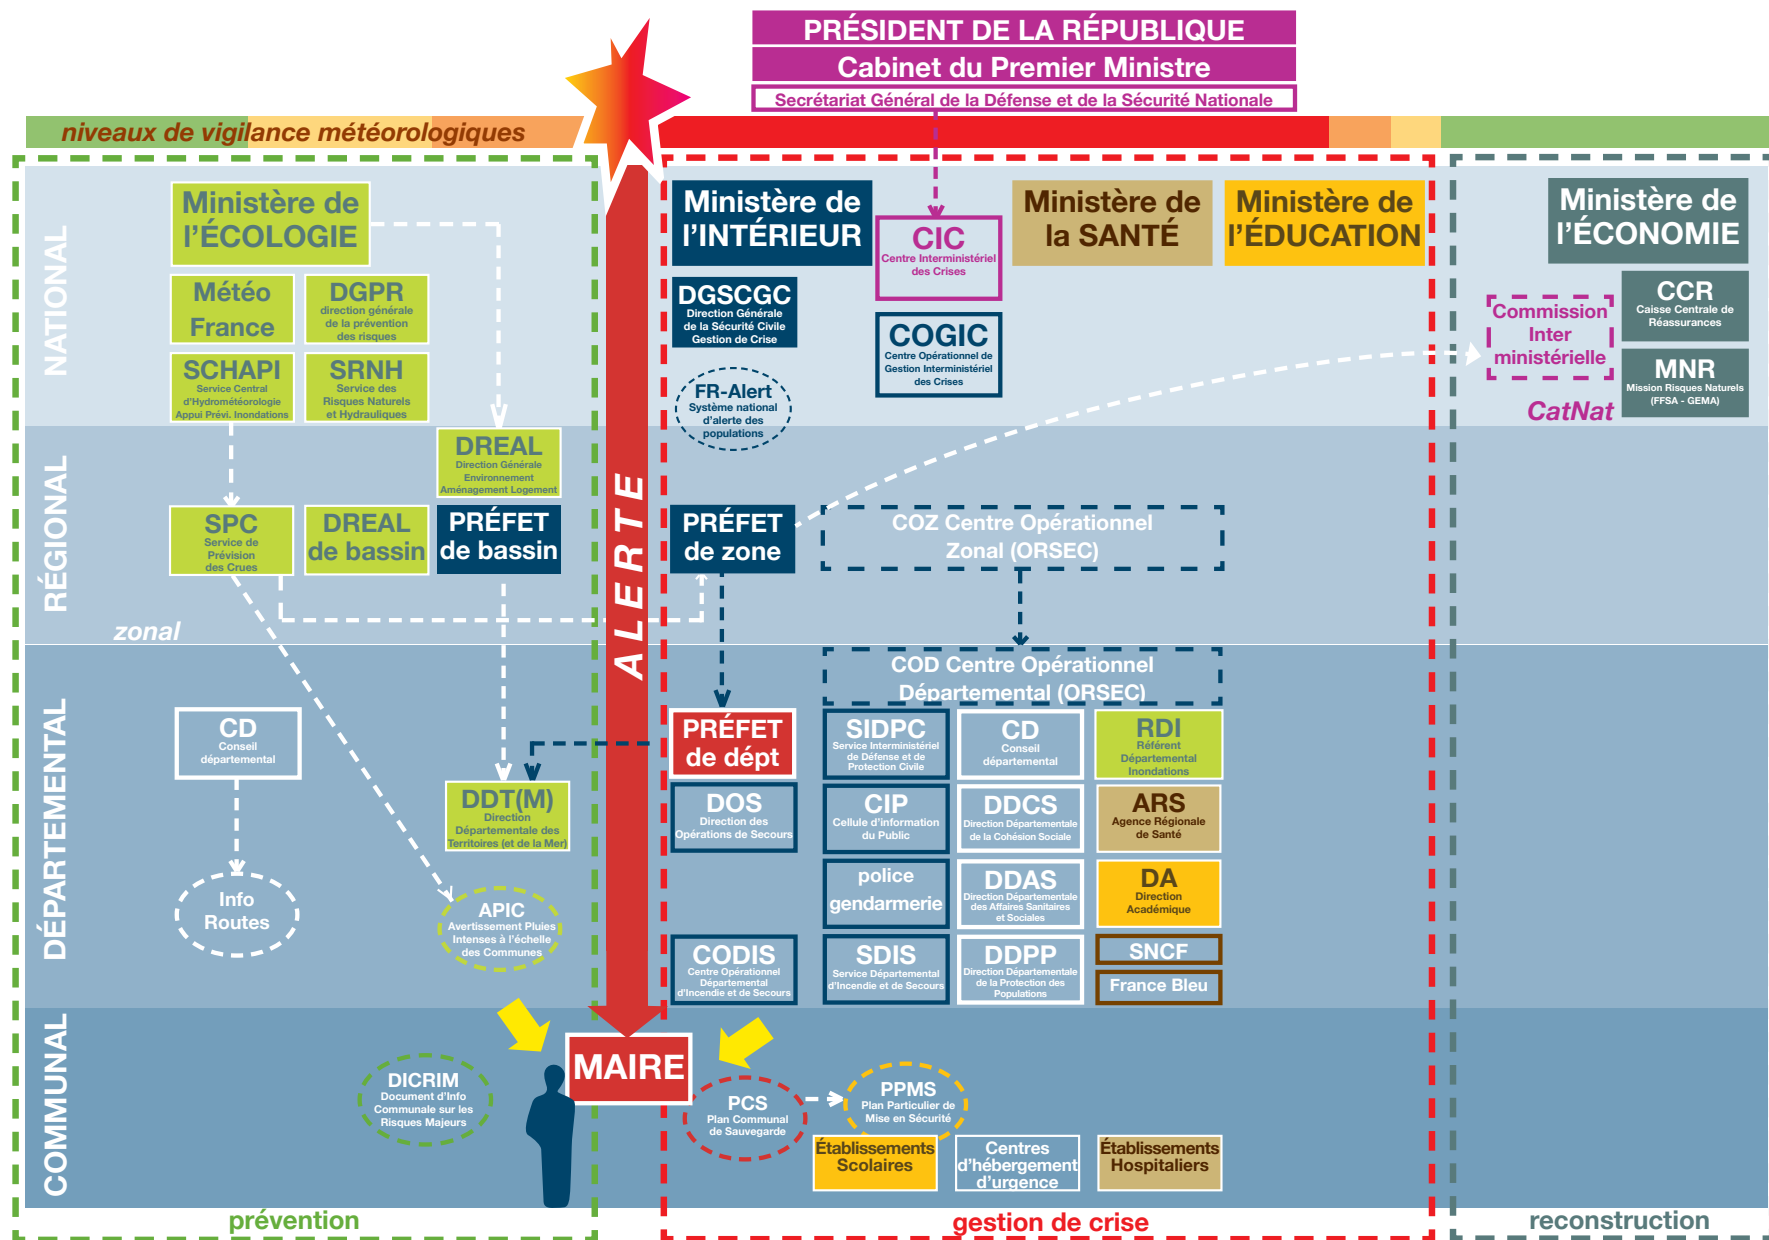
PRÉSIDENT DE LA RÉPUBLIQUE
Cabinet du Premier Ministre
Secrétariat Général de la Défense et de la Sécurité Nationale

niveaux de vigilance météorologiques

NATIONAL

Ministère de l'ÉCOLOGIE

Météo France

DGPR direction générale de la prévention des risques

SCHAPI Service Central d'Hydrométéorologie Appui Prévi. Inondations

SRNH Service des Risques Naturels et Hydrauliques

Ministère de l'INTÉRIEUR

CIC Centre Interministériel des Crises

Ministère de la SANTÉ

Ministère de l'ÉDUCATION

Ministère de l'ÉCONOMIE

DGSCGC Direction Générale de la Sécurité Civile Gestion de Crise

COGIC Centre Opérationnel de Gestion Interministériel des Crises

FR-Alert Système national d'alerte des populations

Commission Inter ministérielle

CatNat

CCR Caisse Centrale de Réassurances

MNR Mission Risques Naturels (FFSA - GEMA)

RÉGIONAL

DREAL Direction Générale Environnement Aménagement Logement

SPC Service de Prévision des Crues

DREAL de bassin

PRÉFET de bassin

PRÉFET de zone

COZ Centre Opérationnel Zonal (ORSEC)

zonal

ALERTE

DÉPARTEMENTAL

CD Conseil départemental

DDT(M) Direction Départementale des Territoires (et de la Mer)

Info Routes

APIC Avertissement Pluies Intenses à l'échelle des Communes

COD Centre Opérationnel Départemental (ORSEC)

PRÉFET de dépt

SIDPC Service Interministériel de Défense et de Protection Civile

CD Conseil départemental

RDI Référent Départemental Inondations

DOS Direction des Opérations de Secours

CIP Cellule d'information du Public

DDCS Direction Départementale de la Cohésion Sociale

ARS Agence Régionale de Santé

police gendarmerie

DDAS Direction Départementale des Affaires Sanitaires et Sociales

DA Direction Académique

CODIS Centre Opérationnel Départemental d'Incendie et de Secours

SDIS Service Départemental d'Incendie et de Secours

DDPP Direction Départementale de la Protection des Populations

SNCF

France Bleu

COMMUNAL

DICRIM Document d'Info Communale sur les Risques Majeurs

MAIRE

PCS Plan Communal de Sauvegarde

PPMS Plan Particulier de Mise en Sécurité

Établissements Scolaires

Centres d'hébergement d'urgence

Établissements Hospitaliers

prévention

gestion de crise

reconstruction